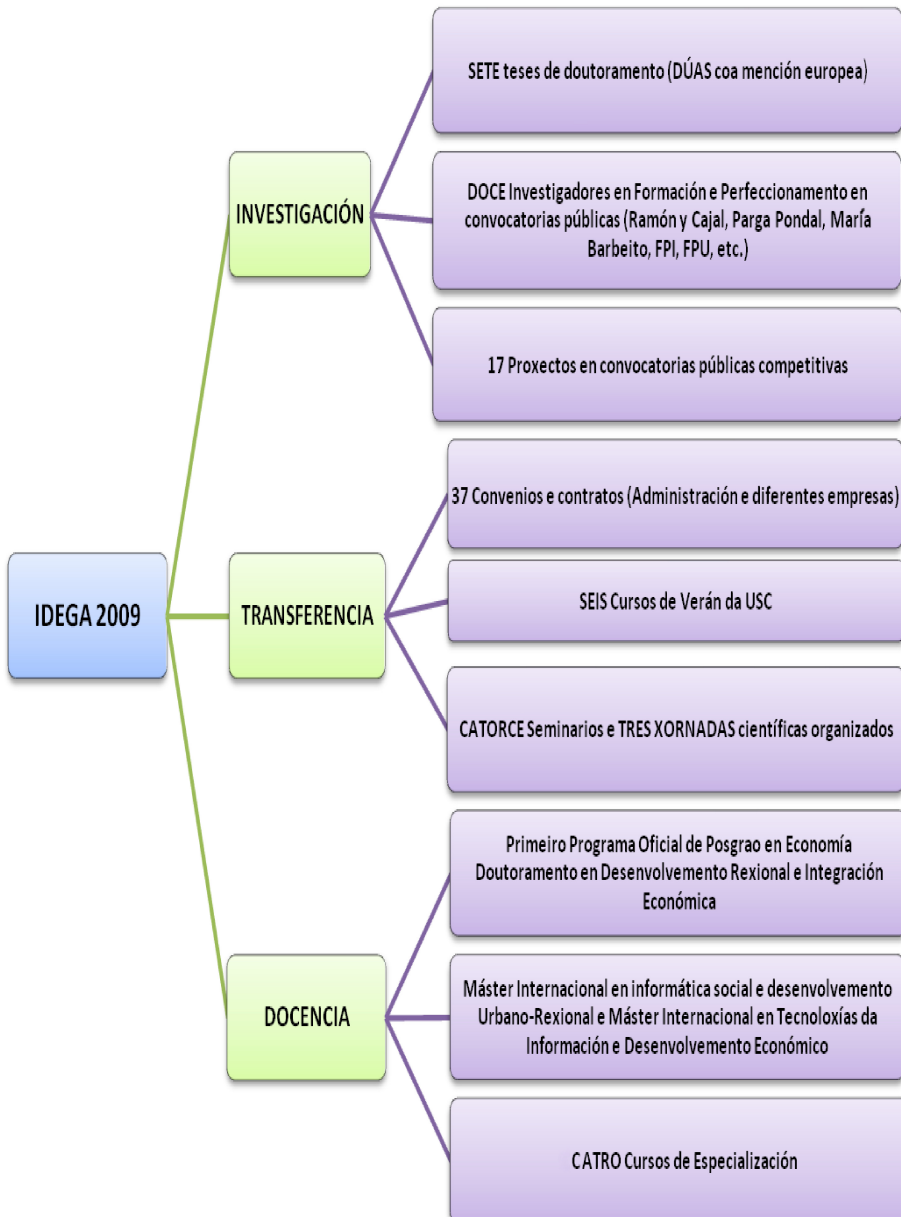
IDEGA 2009

INVESTIGACIÓN

SETE teses de doutoramento (DÚAS coa mención europea)

DOCE Investigadores en Formación e Perfeccionamento en convocatorias públicas (Ramón y Cajal, Parga Pondal, María Barbeito, FPI, FPU, etc.)

17 Proxectos en convocatorias públicas competitivas

TRANSFERENCIA

37 Convenios e contratos (Administración e diferentes empresas)

SEIS Cursos de Verán da USC

CATORCE Seminarios e TRES XORNADAS científicas organizados

DOCENCIA

Primeiro Programa Oficial de Posgrao en Economía Doutoramento en Desenvolvemento Rexional e Integración Económica

Máster Internacional en informática social e desenvolvemento Urbano-Rexional e Máster Internacional en Tecnoloxías da Información e Desenvolvemento Económico

CATRO Cursos de Especialización